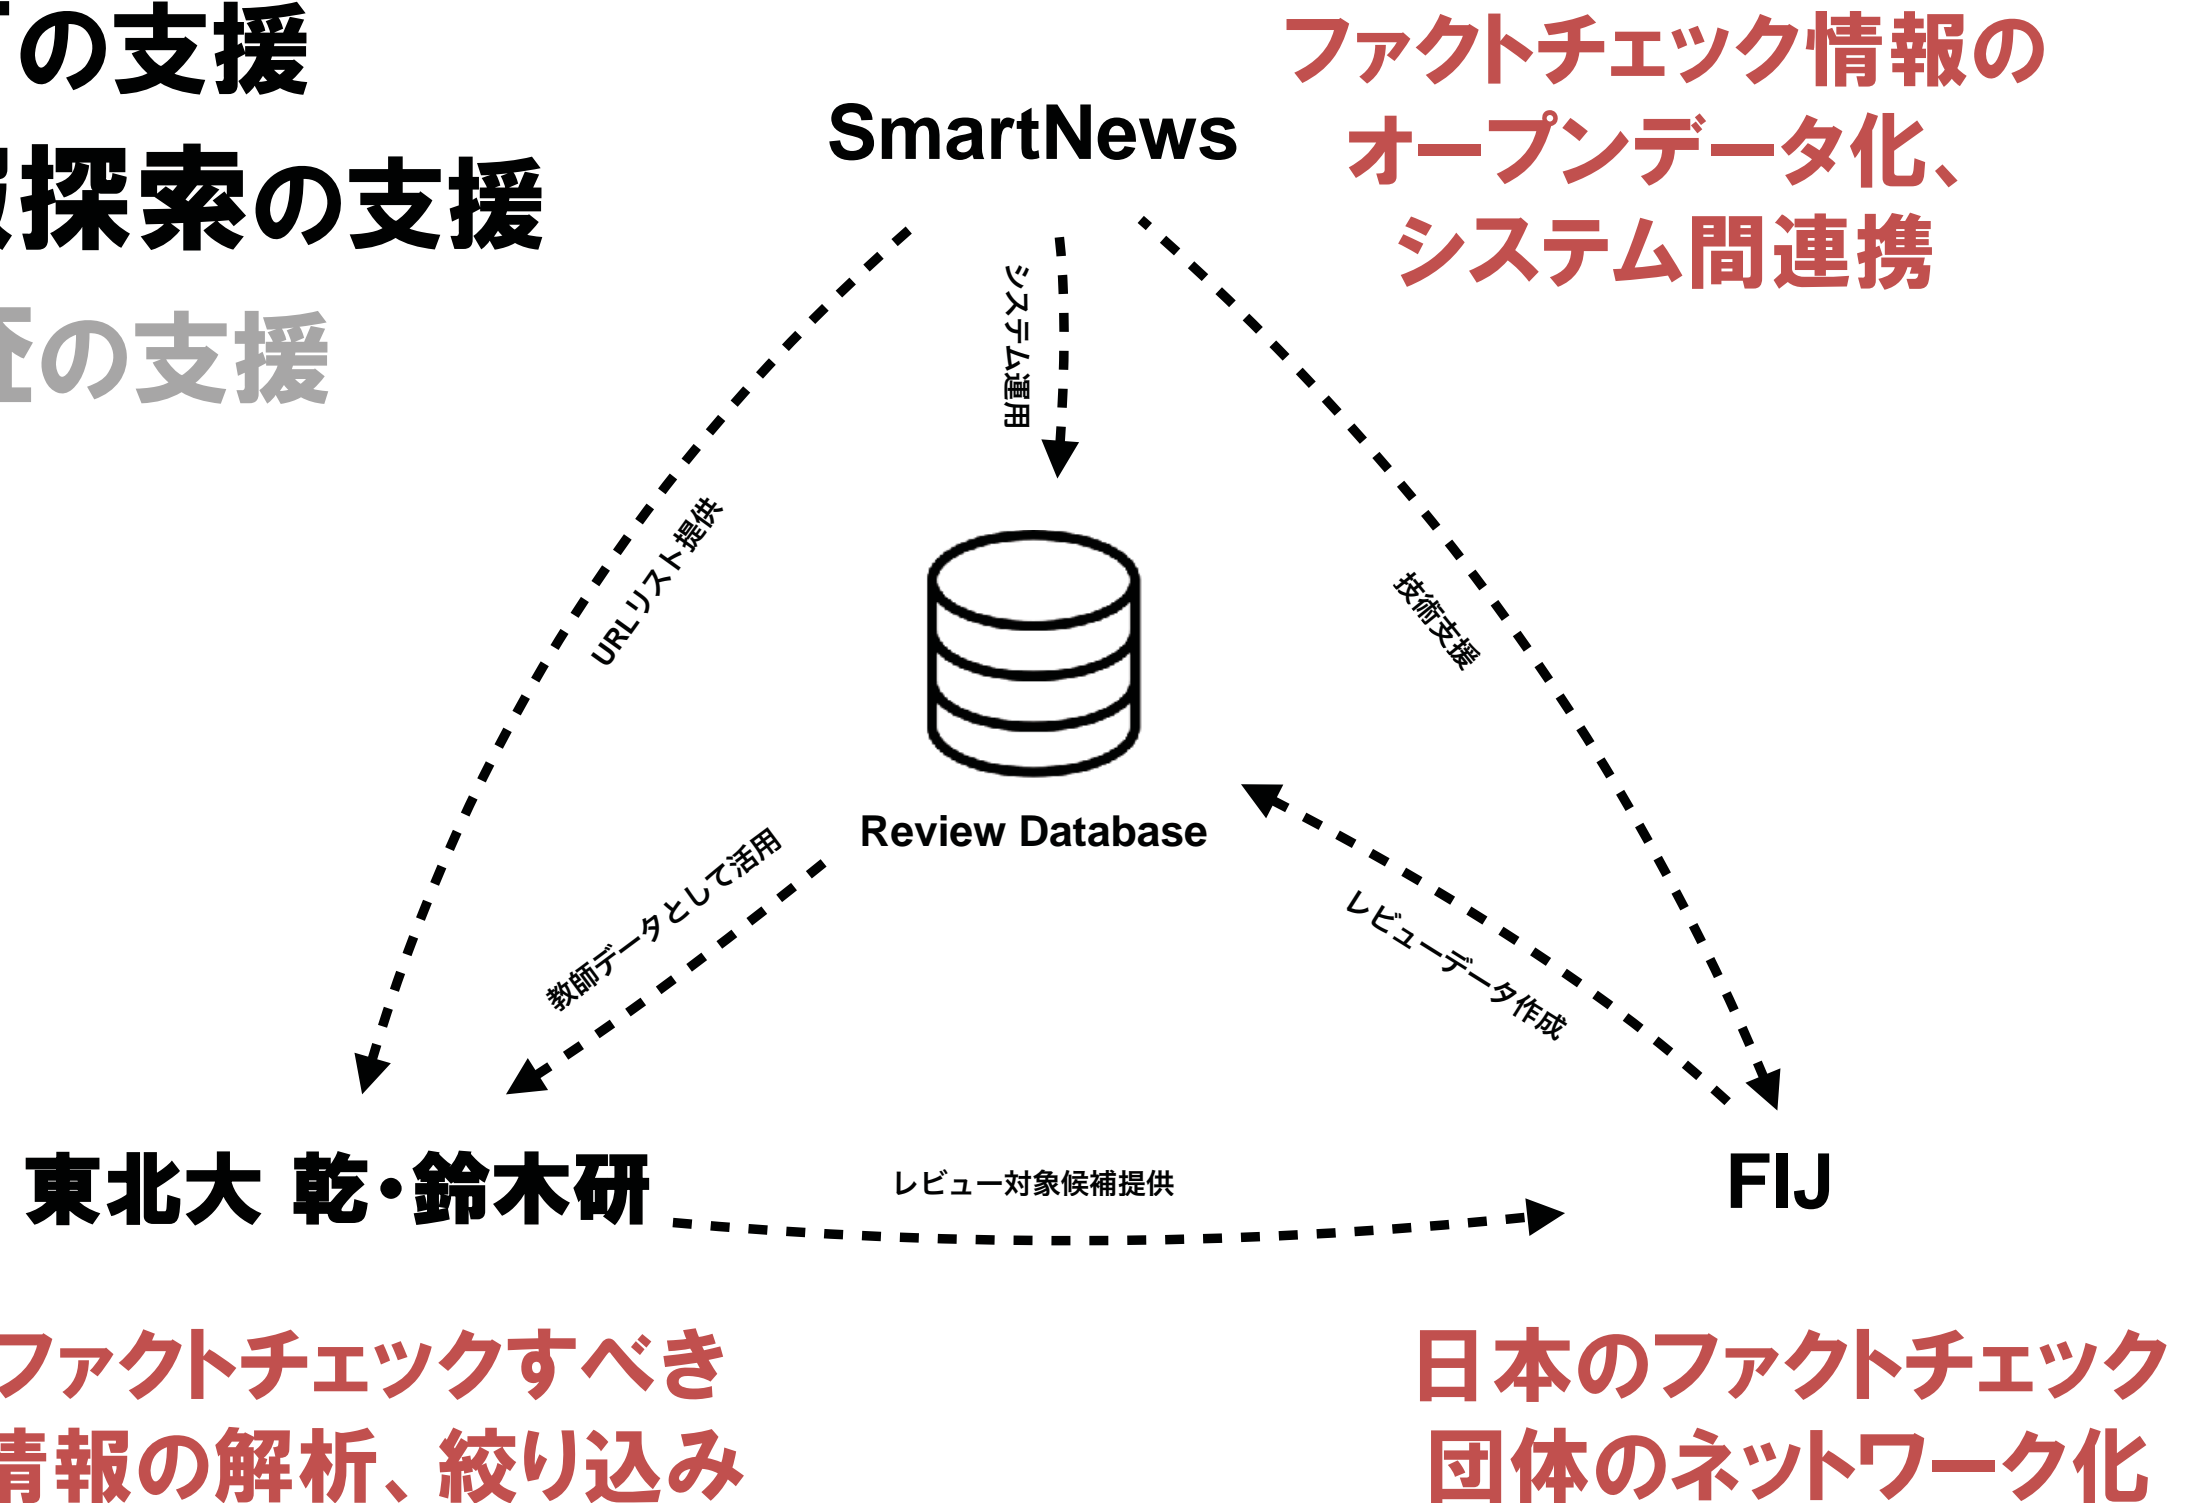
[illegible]の支援
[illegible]探索の支援
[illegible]の支援

SmartNews

ファクトチェック情報のオープンデータ化、システム間連携

システム運用

URLリスト提供

技術支援

Review Database

教師データとして活用

レビューデータ作成

東北大 乾・鈴木研

レビュー対象候補提供

FIJ

ファクトチェックすべき情報の解析、絞り込み

日本のファクトチェック団体のネットワーク化